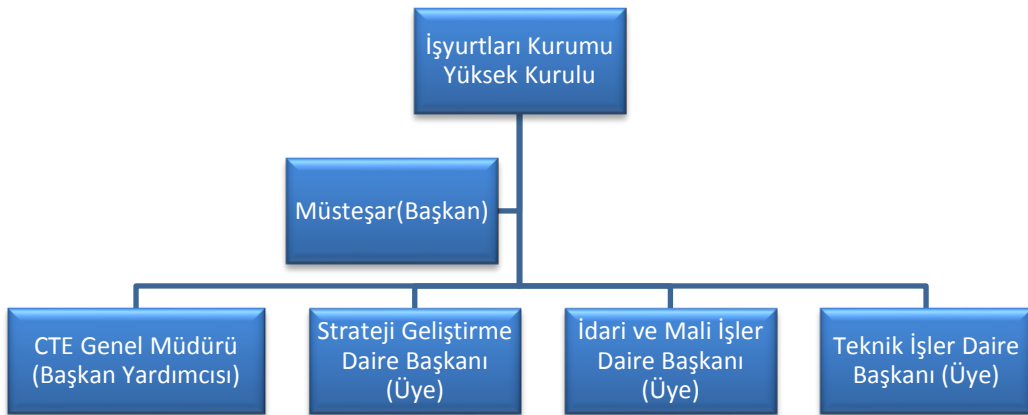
İşyurtları Kurumu Yüksek Kurulu

Müsteşar(Başkan)

CTE Genel Müdürü (Başkan Yardımcısı)

Strateji Geliştirme Daire Başkanı (Üye)

İdari ve Mali İşler Daire Başkanı (Üye)

Teknik İşler Daire Başkanı (Üye)